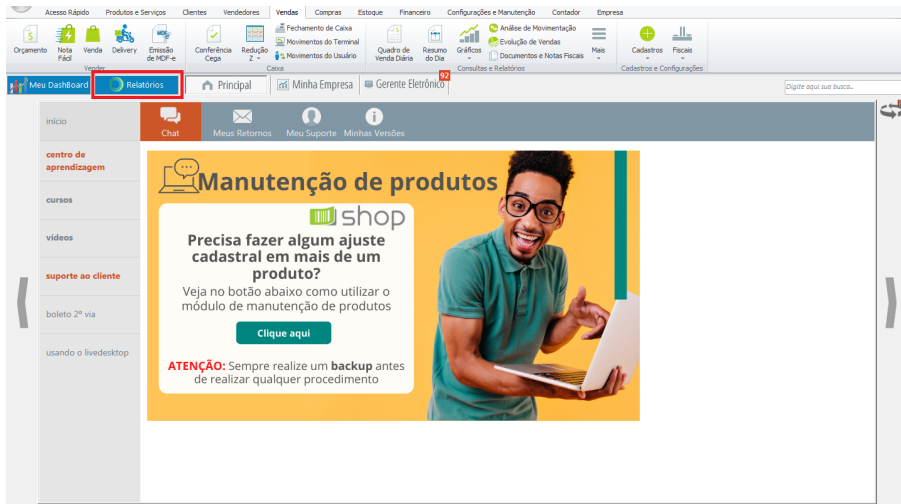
Acesso Rápido Produtos e Serviços Clientes Vendedores Vendas Compras Estoque Financeiro Configurações e Manutenção Contador Empresa

Orçamento Nota Fácil Venda Delivery Emissão de MDF-e
Vender

Conferência Cega Redução Z Fechamento de Caixa Movimentos do Terminal Movimentos do Usuário
Caixa

Quadro de Venda Diária Resumo do Dia Gráficos Análise de Movimentação Evolução de Vendas Documentos e Notas Fiscais Mais
Consultas e Relatórios

Cadastros Fiscais
Cadastros e Configurações

Meu DashBoard Relatórios Principal Minha Empresa Gerente Eletrônico 92

Digite aqui sua busca...

início
centro de aprendizagem
cursos
vídeos
suporte ao cliente
boleto 2ª via
usando o livedesktop

Chat Meus Retornos Meu Suporte Minhas Versões

Manutenção de produtos

shop

Precisa fazer algum ajuste cadastral em mais de um produto?

Veja no botão abaixo como utilizar o módulo de manutenção de produtos

Clique aqui

ATENÇÃO: Sempre realize um backup antes de realizar qualquer procedimento